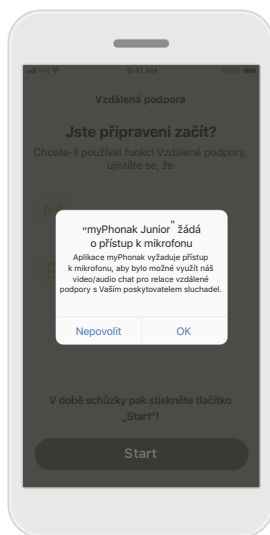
9:41 AM

100%

Vzdálená podpora

Jste připraveni začít?

Chcete-li používat funkci Vzdálené podpory, ujistěte se, že

„myPhonak Junior" žádá o přístup k mikrofonu

Aplikace myPhonak vyžaduje přístup k mikrofonu, aby bylo možné využít náš video/audio chat pro relace vzdálené podpory s Vaším poskytovatelem sluchadel.

Nepovolit

OK

V době schůzky pak stiskněte tlačítko „Start"!

Start